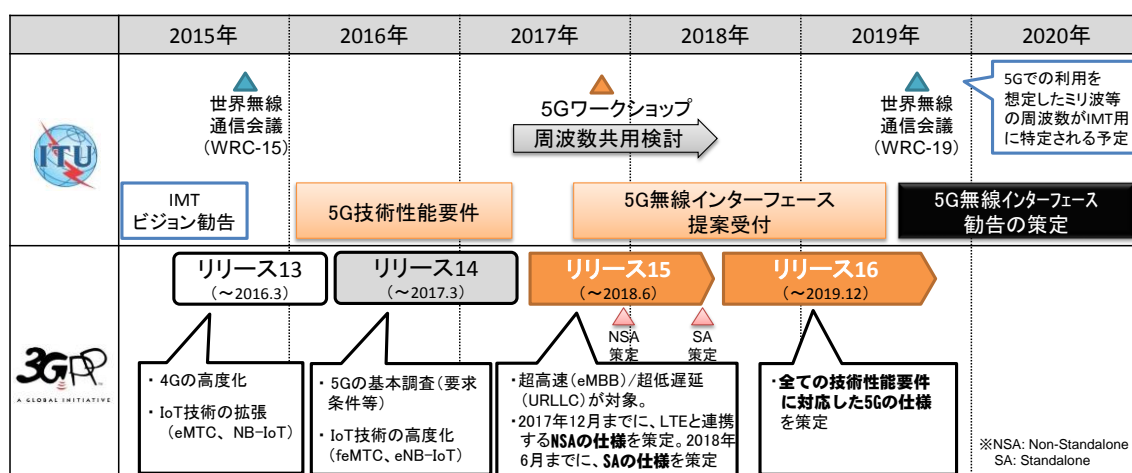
| | 2015年 | 2016年 | 2017年 | 2018年 | 2019年 | 2020年 |
|---|---|---|---|---|---|---|

ITU

世界無線通信会議（WRC-15）

5Gワークショップ

周波数共用検討

世界無線通信会議（WRC-19）

5Gでの利用を想定したミリ波等の周波数がIMT用に特定される予定

IMT ビジョン勧告

5G技術性能要件

5G無線インターフェース提案受付

5G無線インターフェース勧告の策定

3GPP A GLOBAL INITIATIVE

リリース13（～2016.3）

リリース14（～2017.3）

リリース15（～2018.6）

リリース16（～2019.12）

NSA策定

SA策定

・4Gの高度化
・IoT技術の拡張（eMTC、NB-IoT）

・5Gの基本調査（要求条件等）
・IoT技術の高度化（feMTC、eNB-IoT）

・超高速（eMBB）／超低遅延（URLLC）が対象。
・2017年12月までに、LTEと連携するNSAの仕様を策定。2018年6月までに、SAの仕様を策定

・全ての技術性能要件に対応した5Gの仕様を策定

※NSA: Non-Standalone
SA: Standalone